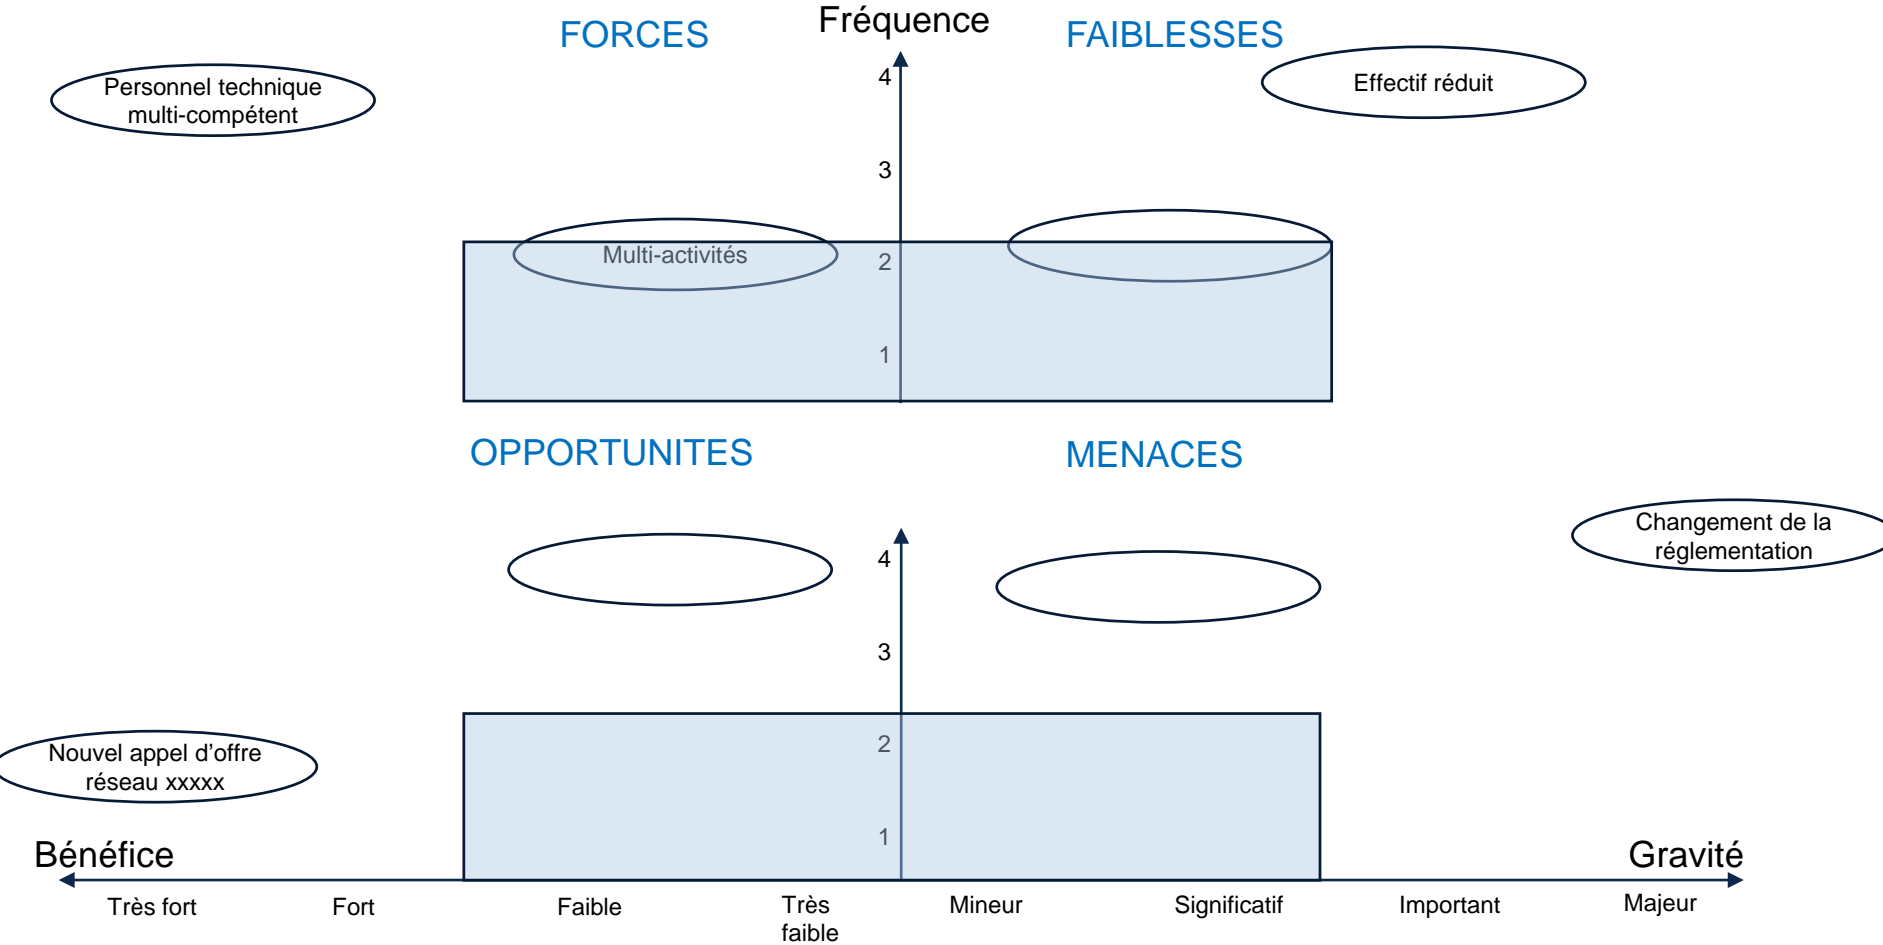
FORCES

Fréquence

FAIBLESSES

Personnel technique multi-compétent

Effectif réduit

4

3

Multi-activités

2

1

OPPORTUNITES

MENACES

Changement de la réglementation

4

3

Nouvel appel d'offre réseau xxxxx

2

1

Bénéfice

Gravité

Très fort

Fort

Faible

Très faible

Mineur

Significatif

Important

Majeur